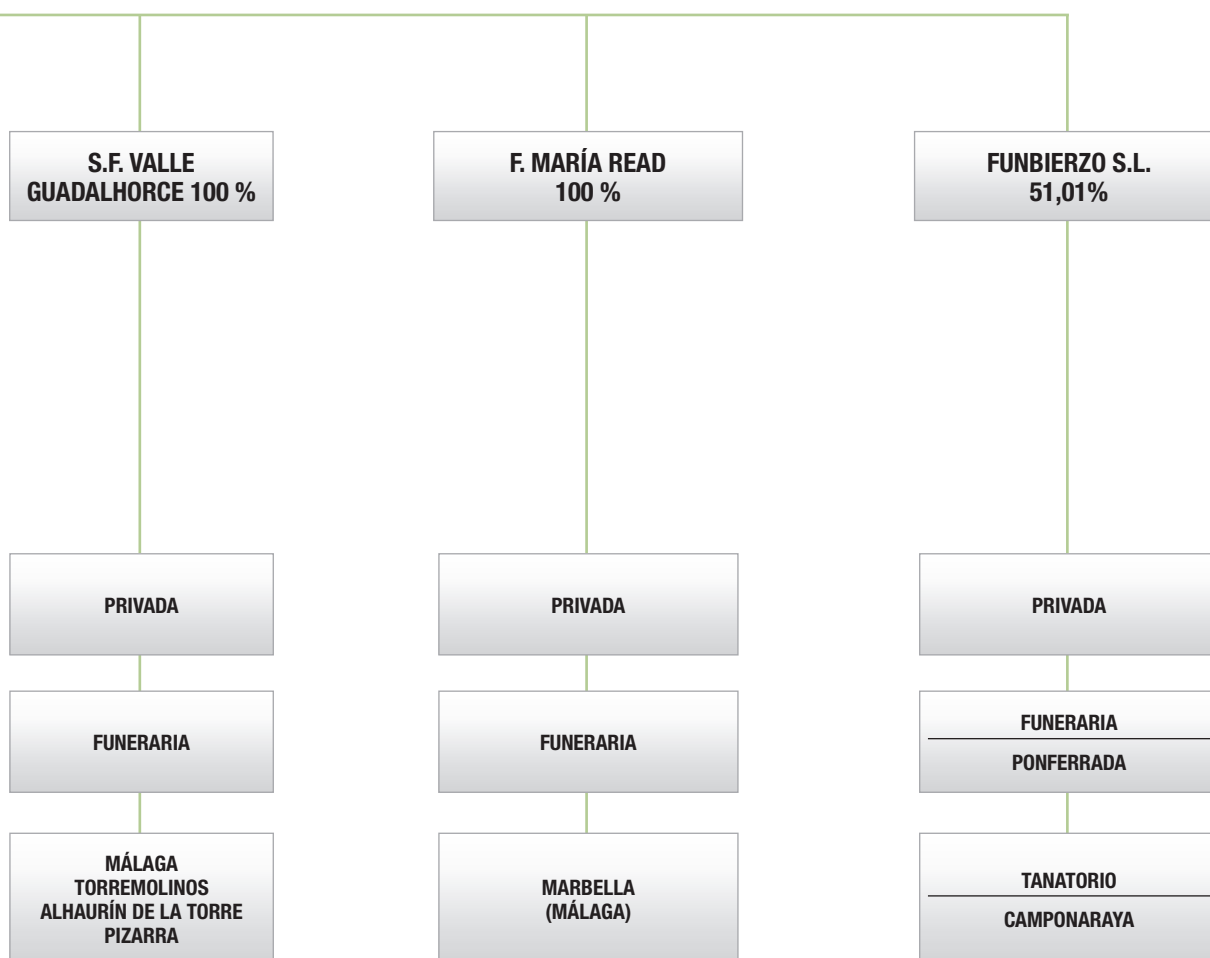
S.F. VALLE GUADALHORCE 100 %

PRIVADA

FUNERARIA

MÁLAGA
TORREMOLINOS
ALHAURÍN DE LA TORRE
PIZARRA

F. MARÍA READ 100 %

PRIVADA

FUNERARIA

MARBELLA (MÁLAGA)

FUNBIERZO S.L. 51,01%

PRIVADA

FUNERARIA

PONFERRADA

TANATORIO

CAMPONARAYA